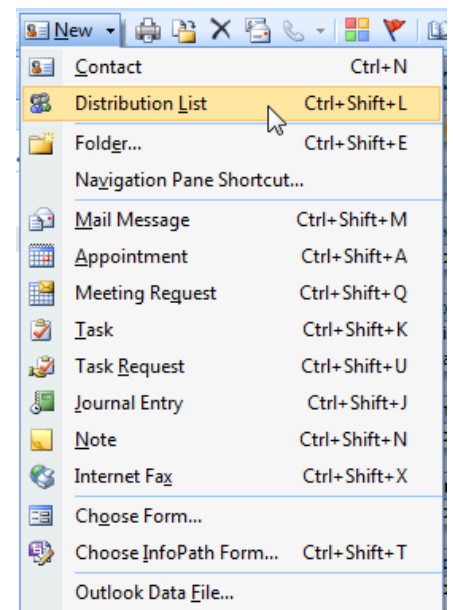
New

Contact Ctrl+N
Distribution List Ctrl+Shift+L
Folder... Ctrl+Shift+E
Navigation Pane Shortcut...
Mail Message Ctrl+Shift+M
Appointment Ctrl+Shift+A
Meeting Request Ctrl+Shift+Q
Task Ctrl+Shift+K
Task Request Ctrl+Shift+U
Journal Entry Ctrl+Shift+J
Note Ctrl+Shift+N
Internet Fax Ctrl+Shift+X
Choose Form...
Choose InfoPath Form... Ctrl+Shift+T
Outlook Data File...